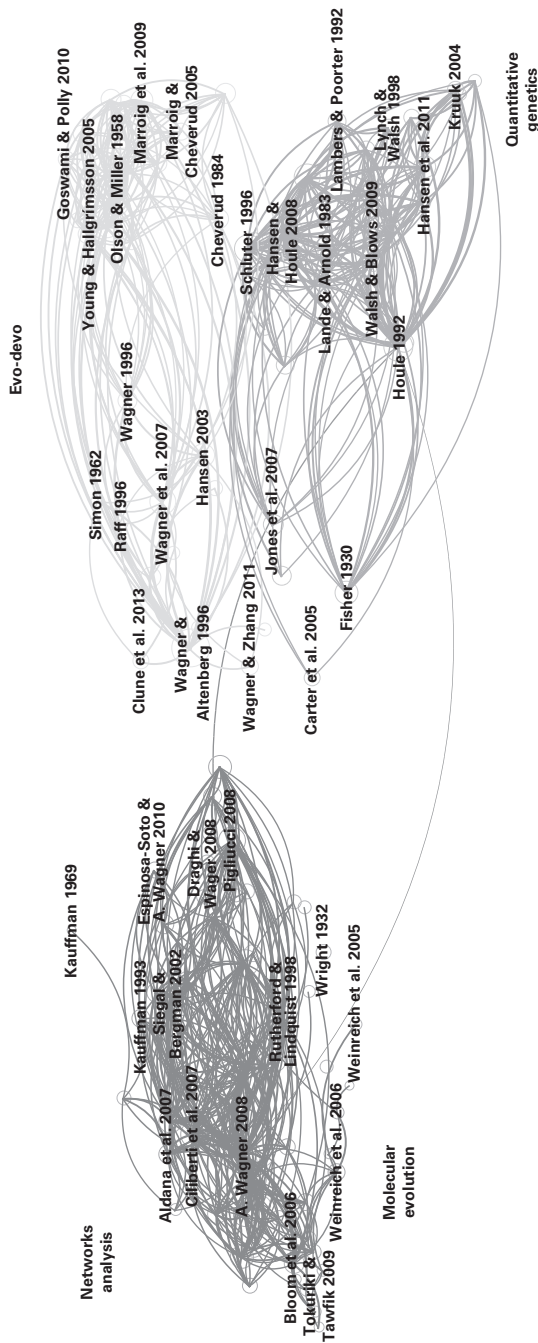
Evo-devo

Goswami & Polly 2010
Marroig et al. 2009
Marroig & Cheverud 2005
Young & Hallgrimsson 2005
Olson & Miller 1958
Cheverud 1984
Simon 1962
Raff 1996
Wagner 1996
Wagner et al. 2007
Hansen 2003
Clune et al. 2013
Wagner & Altenberg 1996
Wagner & Zhang 2011
Jones et al. 2007
Carter et al. 2005
Fisher 1930
Schluter 1996
Hansen & Houle 2008
Lande & Arnold 1983
Lambers & Poorter 1992
Lynch & Walsh 1998
Walsh & Blows 2009
Hansen et al. 2011
Houle 1992
Kruuk 2004

Quantitative genetics

Kauffman 1969
Espinosa-Soto & A. Wagner 2010
Draghi & Wager 2008
Pigliucci 2008
Kauffman 1993
Siegal & Bergman 2002
Rutherford & Lindquist 1998
Wright 1932
Weinreich et al. 2005
Aldana et al. 2007
Ciliberti et al. 2007
A. Wagner 2008
Weinreich et al. 2006
Bloom et al. 2006
Tokuriki & Tawfik 2009

Networks analysis

Molecular evolution